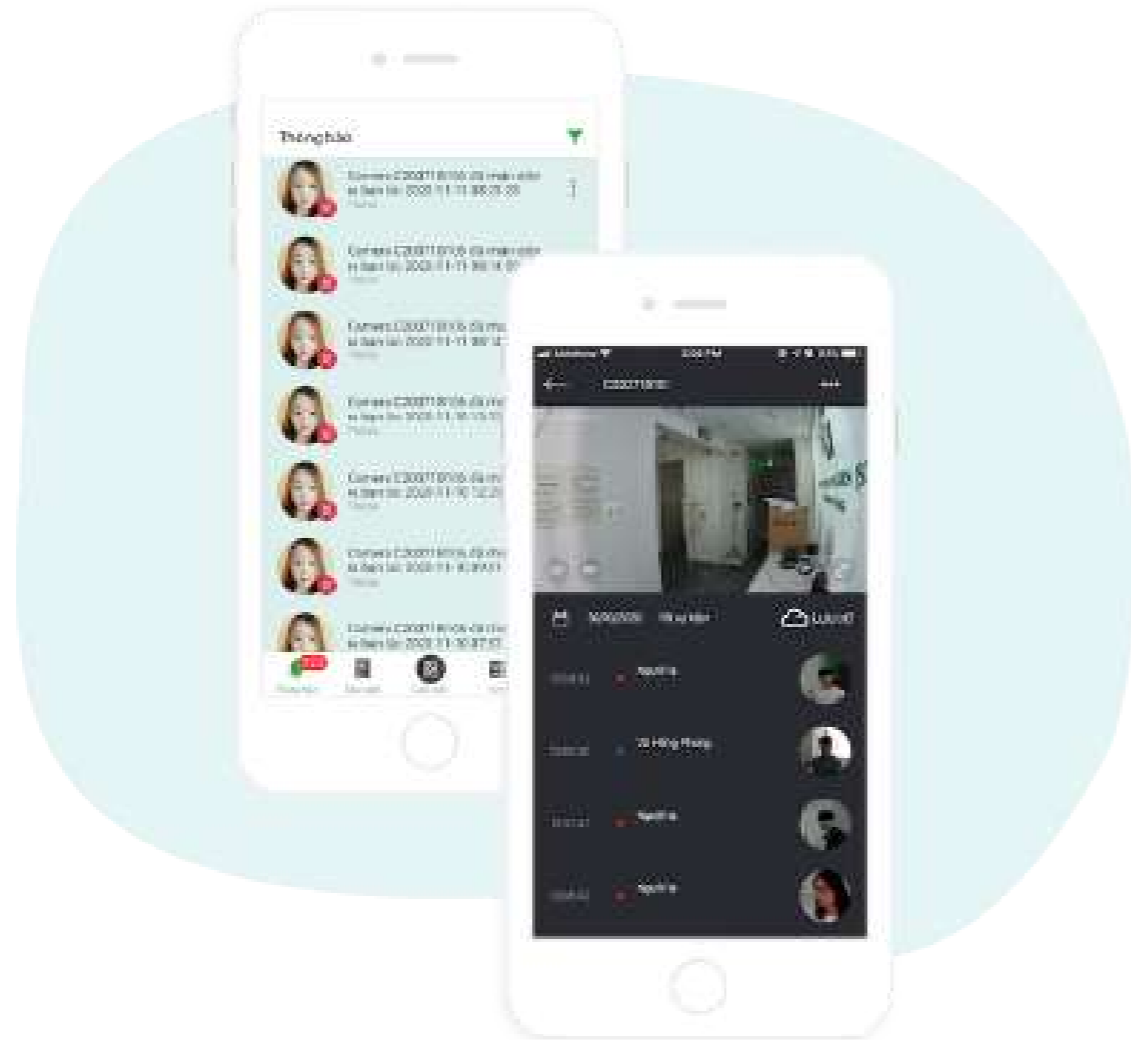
Thông báo

Camera C20071B106 đã nhận diện ra bạn lúc 2020-11-11 08:25:20
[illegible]

Camera C20071B106 đã nhận diện ra bạn lúc 2020-11-11 08:18:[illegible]
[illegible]

Camera C20071B106 đã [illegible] ra bạn lúc 2020-11-11 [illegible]
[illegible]

Camera C20071B106 đã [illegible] ra bạn lúc 2020-11-10 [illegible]
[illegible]

Camera C20071B106 đã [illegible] ra bạn lúc 2020-11-10 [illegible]
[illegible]

Camera C20071B106 đã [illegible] ra bạn lúc 2020-11-10 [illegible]
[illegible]

Camera C20071B106 đã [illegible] ra bạn lúc 2020-11-10 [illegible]

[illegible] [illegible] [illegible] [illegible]

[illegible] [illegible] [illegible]

C20071B106

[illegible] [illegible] Lưu trữ

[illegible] Người lạ

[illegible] Võ Hồng Phong

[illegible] Người lạ

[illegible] Người lạ